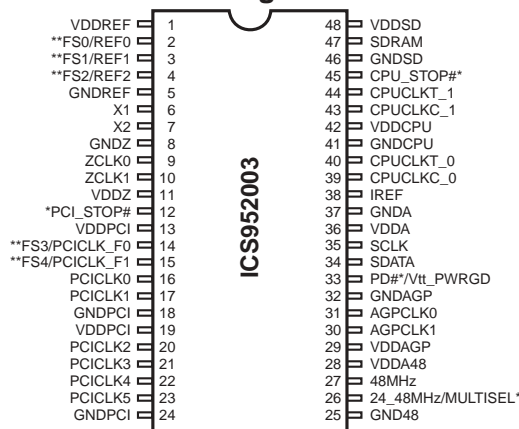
VDDREF 1
**FS0/REF0 2
**FS1/REF1 3
**FS2/REF2 4
GNDREF 5
X1 6
X2 7
GNDZ 8
ZCLK0 9
ZCLK1 10
VDDZ 11
*PCI_STOP# 12
VDDPCI 13
**FS3/PCICLK_F0 14
**FS4/PCICLK_F1 15
PCICLK0 16
PCICLK1 17
GNDPCI 18
VDDPCI 19
PCICLK2 20
PCICLK3 21
PCICLK4 22
PCICLK5 23
GNDPCI 24

ICS952003

48 VDDSD
47 SDRAM
46 GNDSD
45 CPU_STOP#*
44 CPUCLKT_1
43 CPUCLKC_1
42 VDDCPU
41 GNDCPU
40 CPUCLKT_0
39 CPUCLKC_0
38 IREF
37 GNDA
36 VDDA
35 SCLK
34 SDATA
33 PD#*/Vtt_PWRGD
32 GNDAGP
31 AGPCLK0
30 AGPCLK1
29 VDDAGP
28 VDDA48
27 48MHz
26 24_48MHz/MULTISEL*
25 GND48